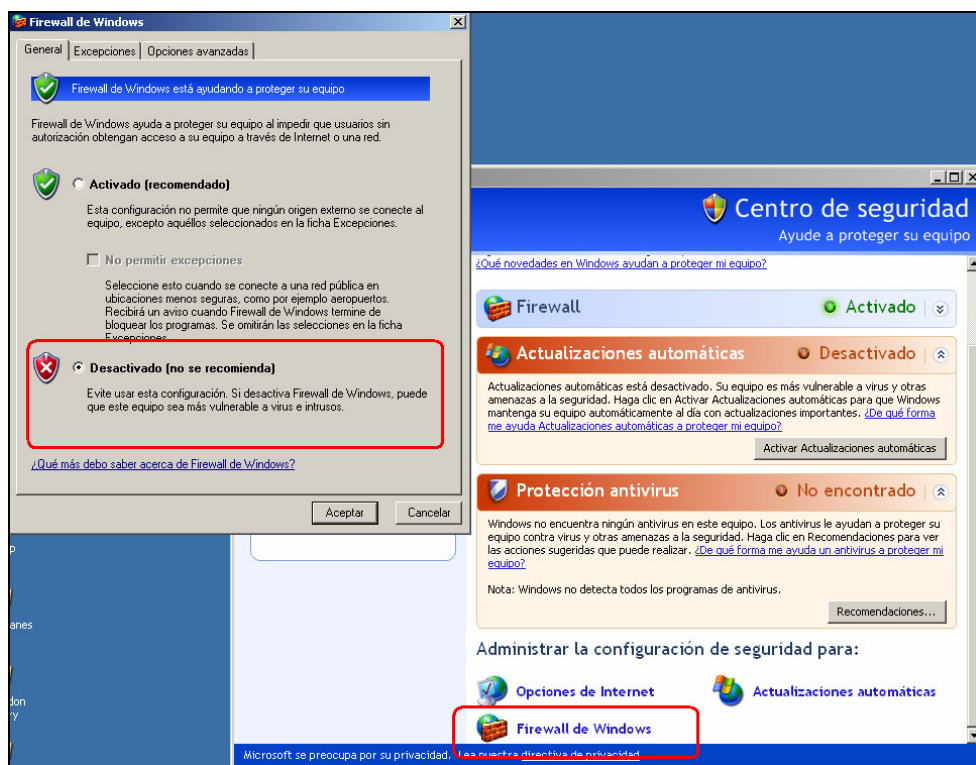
Firewall de Windows

General | Excepciones | Opciones avanzadas

Firewall de Windows está ayudando a proteger su equipo

Firewall de Windows ayuda a proteger su equipo al impedir que usuarios sin autorización obtengan acceso a su equipo a través de Internet o una red.

Activado (recomendado)

Esta configuración no permite que ningún origen externo se conecte al equipo, excepto aquéllos seleccionados en la ficha Excepciones.

No permitir excepciones

Seleccione esto cuando se conecte a una red pública en ubicaciones menos seguras, como por ejemplo aeropuertos. Recibirá un aviso cuando Firewall de Windows termine de bloquear los programas. Se omitirán las selecciones en la ficha Excepciones.

Desactivado (no se recomienda)

Evite usar esta configuración. Si desactiva Firewall de Windows, puede que este equipo sea más vulnerable a virus e intrusos.

¿Qué más debo saber acerca de Firewall de Windows?

Aceptar | Cancelar

Centro de seguridad
Ayude a proteger su equipo

¿Qué novedades en Windows ayudan a proteger mi equipo?

Firewall — Activado

Actualizaciones automáticas — Desactivado

Actualizaciones automáticas está desactivado. Su equipo es más vulnerable a virus y otras amenazas a la seguridad. Haga clic en Activar Actualizaciones automáticas para que Windows mantenga su equipo automáticamente al día con actualizaciones importantes. ¿De qué forma me ayuda Actualizaciones automáticas a proteger mi equipo?

Activar Actualizaciones automáticas

Protección antivirus — No encontrado

Windows no encuentra ningún antivirus en este equipo. Los antivirus le ayudan a proteger su equipo contra virus y otras amenazas a la seguridad. Haga clic en Recomendaciones para ver las acciones sugeridas que puede realizar. ¿De qué forma me ayuda un antivirus a proteger mi equipo?

Nota: Windows no detecta todos los programas de antivirus.

Recomendaciones...

Administrar la configuración de seguridad para:

Opciones de Internet
Actualizaciones automáticas
Firewall de Windows

Microsoft se preocupa por su privacidad. Lea nuestra directiva de privacidad.

p
anes
don
ry